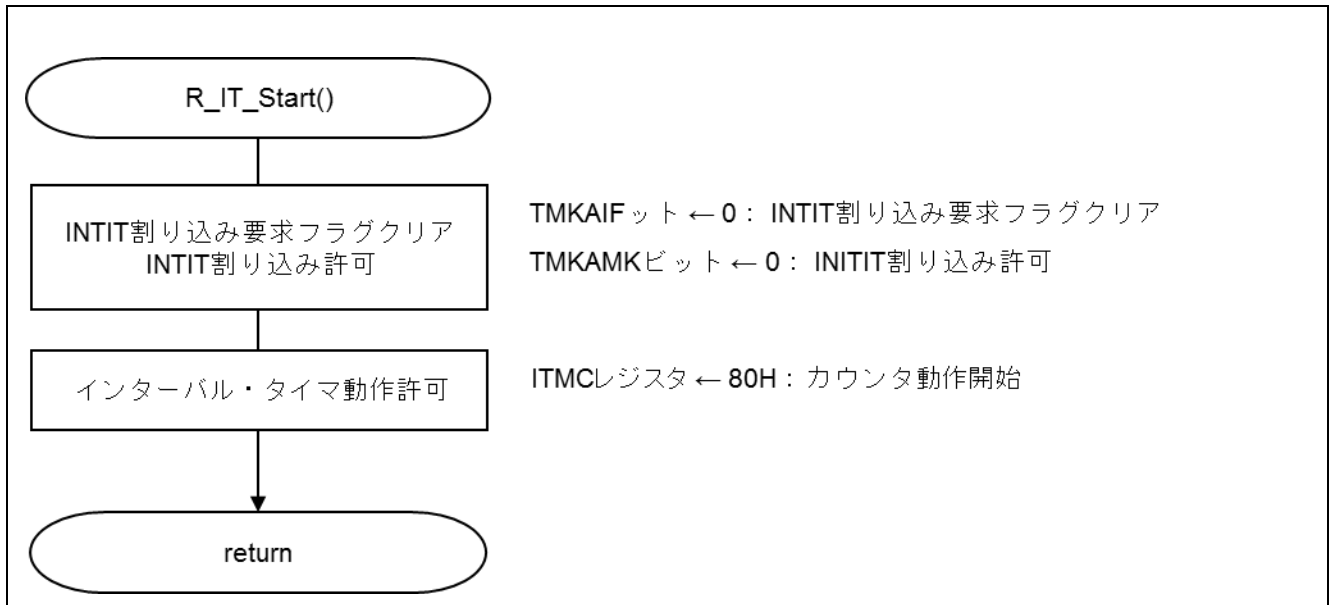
R_IT_Start()

INTIT割り込み要求フラグクリア
INTIT割り込み許可

TMKAIFッット ← 0： INTIT割り込み要求フラグクリア
TMKAMKビット ← 0： INITIT割り込み許可

インターバル・タイマ動作許可

ITMCレジスタ ← 80H： カウンタ動作開始

return